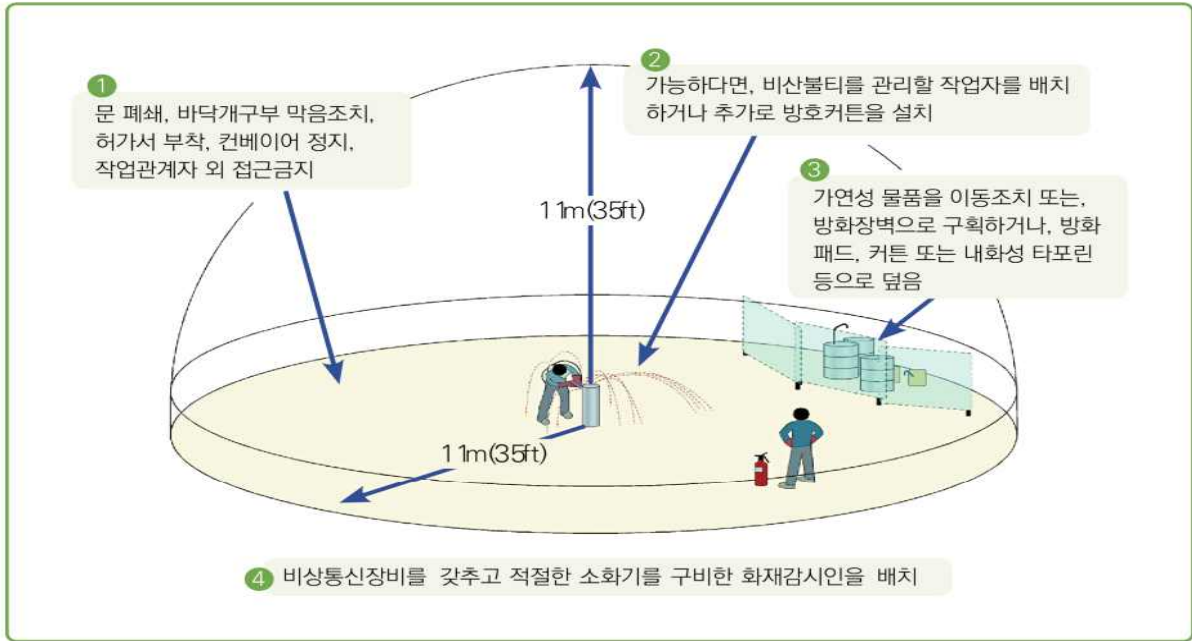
1
문 폐쇄, 바닥개구부 막음조치, 허가서 부착, 컨베이어 정지, 작업관계자 외 접근금지

2
가능하다면, 비산불티를 관리할 작업자를 배치하거나 추가로 방호커튼을 설치

3
가연성 물품을 이동조치 또는, 방화장벽으로 구획하거나, 방화패드, 커튼 또는 내화성 타포린 등으로 덮음

11m(35ft)

11m(35ft)

4 비상통신장비를 갖추고 적절한 소화기를 구비한 화재감시인을 배치